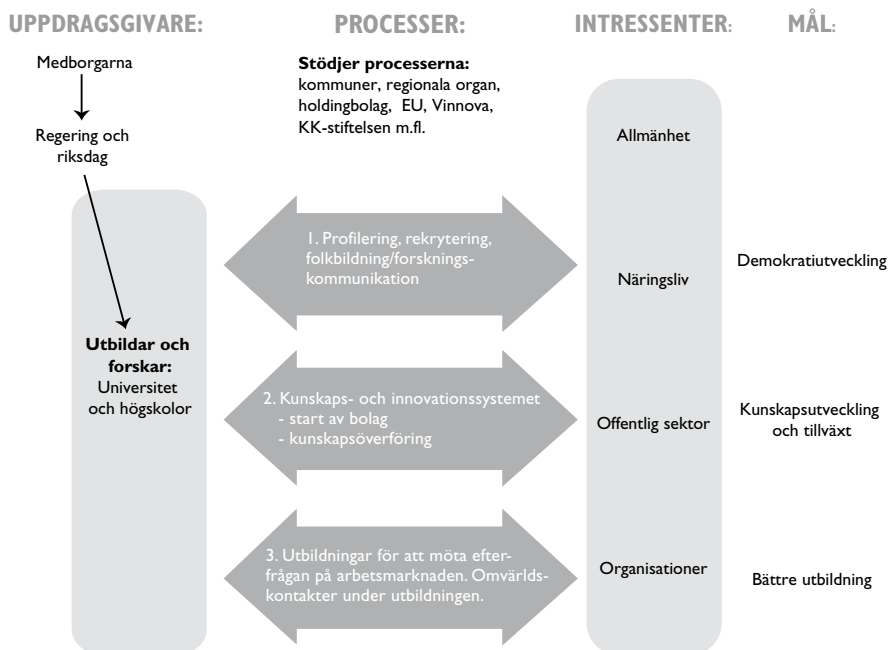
UPPDRAGSGIVARE: PROCESSER: INTRESSENTER: MÅL:

Medborgarna

Regering och riksdag

Stödjer processerna:
kommuner, regionala organ, holdingbolag, EU, Vinnova, KK-stiftelsen m.fl.

Allmänhet

Utbildar och forskar:
Universitet och högskolor

1. Profilering, rekrytering, folkbildning/forskningskommunikation

Näringsliv

Demokratiutveckling

2. Kunskaps- och innovationssystemet
- start av bolag
- kunskapsöverföring

Offentlig sektor

Kunskapsutveckling och tillväxt

3. Utbildningar för att möta efterfrågan på arbetsmarknaden. Omvärldskontakter under utbildningen.

Organisationer

Bättre utbildning